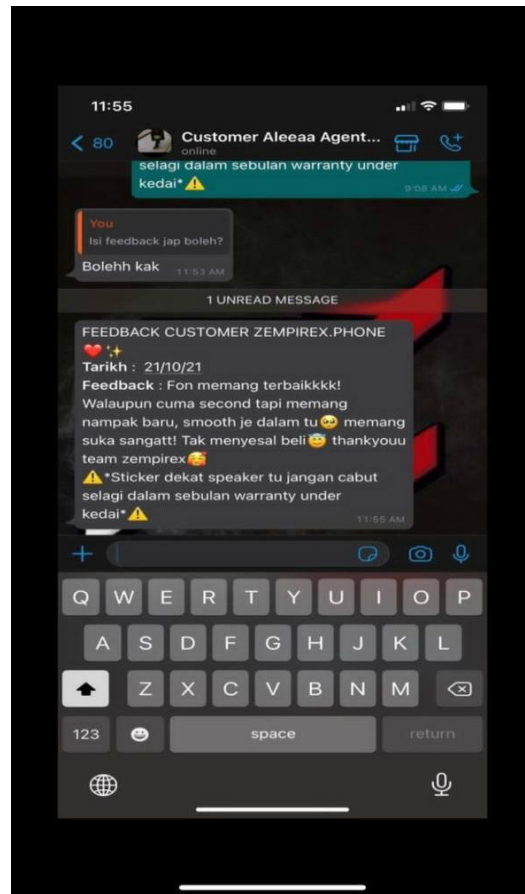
11:55

< 80 Customer Aleeaa Agent...
online

selagi dalam sebulan warranty under kedai* ⚠️
9:08 AM

You
Isi feedback jap boleh?
Bolehh kak 11:53 AM

1 UNREAD MESSAGE

FEEDBACK CUSTOMER ZEMPIREX.PHONE ❤️✨
Tarikh : 21/10/21
Feedback : Fon memang terbaikkkk! Walaupun cuma second tapi memang nampak baru, smooth je dalam tu🥺 memang suka sangatt! Tak menyesal beli😇 thankyouu team zempirex🥰
⚠️*Sticker dekat speaker tu jangan cabut selagi dalam sebulan warranty under kedai* ⚠️
11:55 AM

Q W E R T Y U I O P
A S D F G H J K L
Z X C V B N M
123 space return